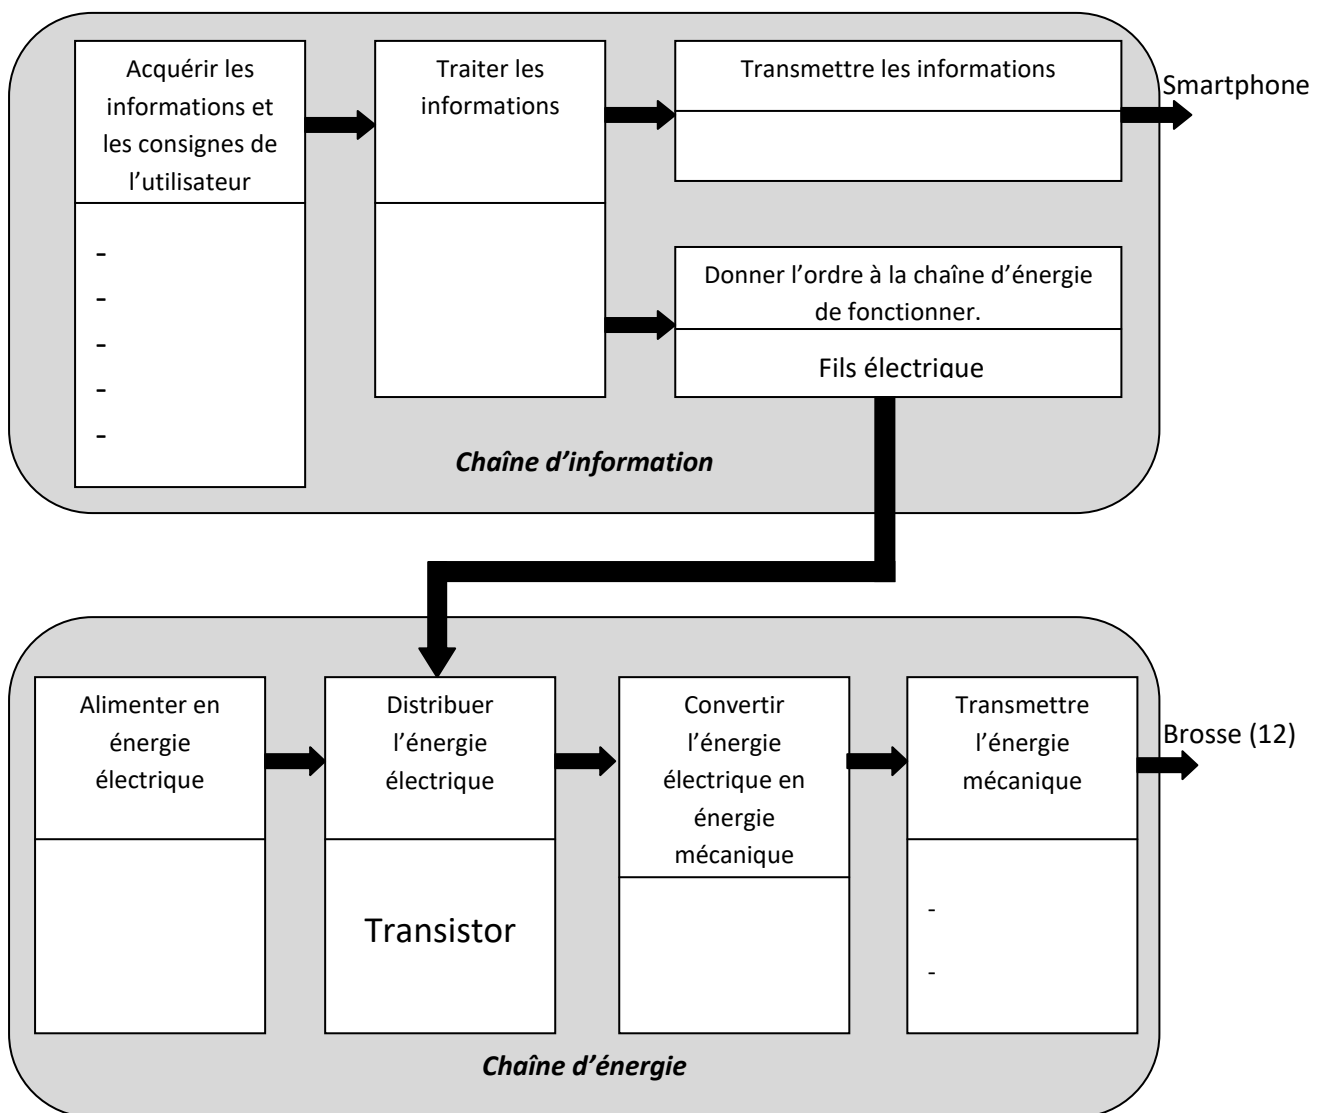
Acquérir les informations et les consignes de l'utilisateur

-
-
-
-
-

Traiter les informations

Transmettre les informations

Smartphone

Donner l'ordre à la chaîne d'énergie de fonctionner.

Fils électrique

*Chaîne d'information*

Alimenter en énergie électrique

Distribuer l'énergie électrique

Transistor

Convertir l'énergie électrique en énergie mécanique

Transmettre l'énergie mécanique

-
-

Brosse (12)

*Chaîne d'énergie*